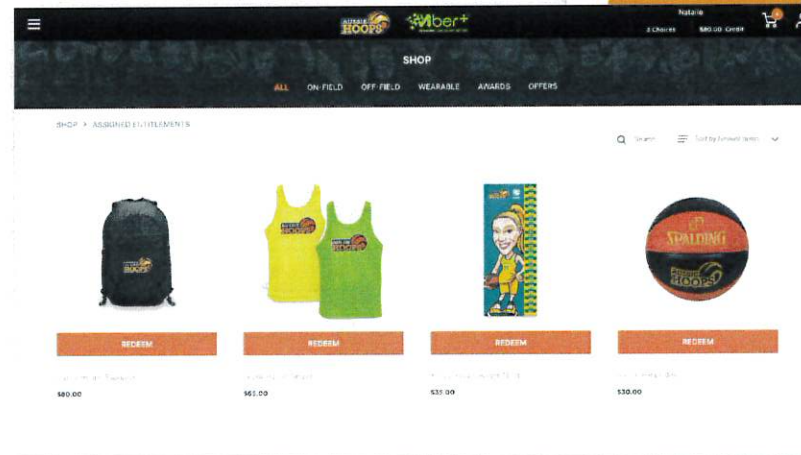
HOOPS
Aussie Hoops
Viber+
Natalie
3 Chores
$80.00 Credit
SHOP
ALL
ON-FIELD
OFF-FIELD
WEARABLE
AWARDS
OFFERS
SHOP > ASSIGNED ENTITLEMENTS
Search
Sort by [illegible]
HOOPS
HOOPS
SPALDING
HOOPS
REDEEM
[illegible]
$80.00
REDEEM
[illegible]
$65.00
REDEEM
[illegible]
$35.00
REDEEM
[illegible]
$30.00